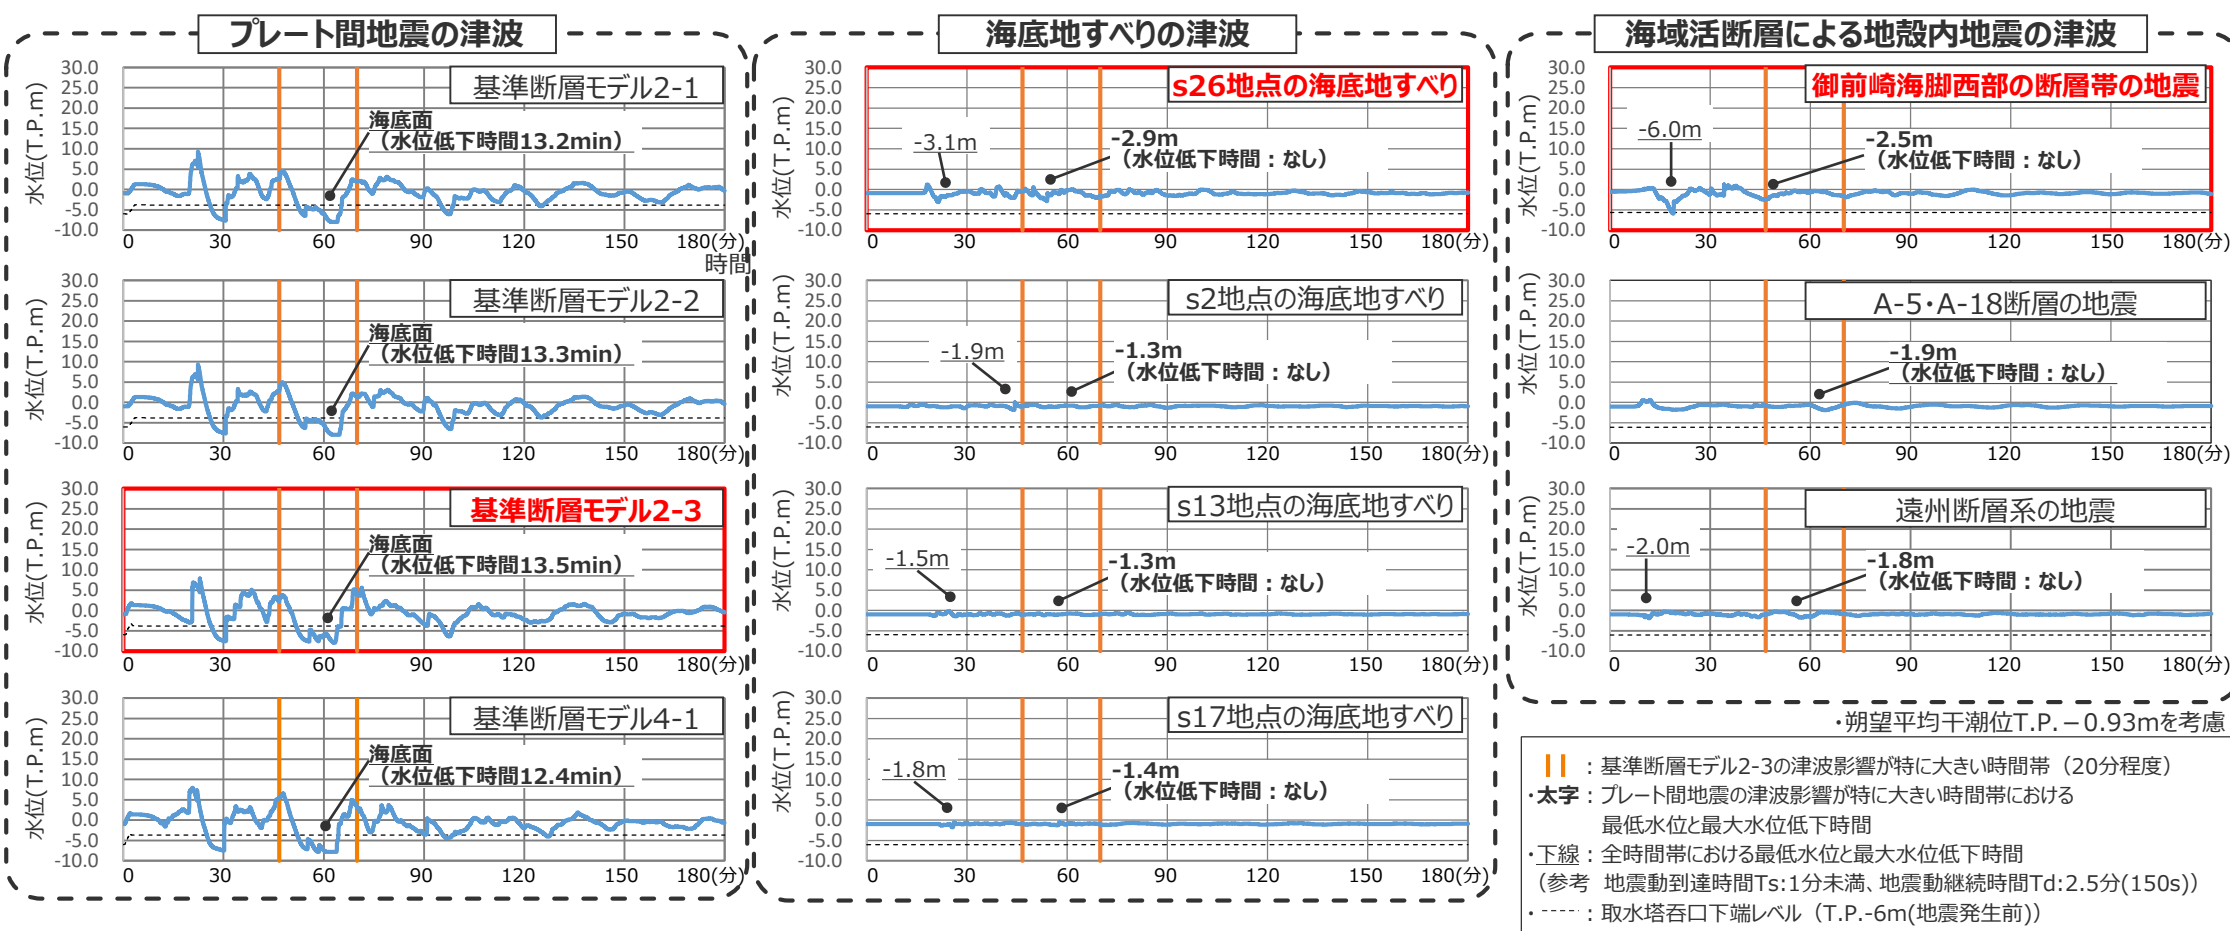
プレート間地震の津波

基準断層モデル2-1
海底面
（水位低下時間13.2min）
水位(T.P.m)
30.0 25.0 20.0 15.0 10.0 5.0 0.0 -5.0 -10.0
0 30 60 90 120 150 180(分)
時間

基準断層モデル2-2
海底面
（水位低下時間13.3min）
水位(T.P.m)
30.0 25.0 20.0 15.0 10.0 5.0 0.0 -5.0 -10.0
0 30 60 90 120 150 180(分)

基準断層モデル2-3
海底面
（水位低下時間13.5min）
水位(T.P.m)
30.0 25.0 20.0 15.0 10.0 5.0 0.0 -5.0 -10.0
0 30 60 90 120 150 180(分)

基準断層モデル4-1
海底面
（水位低下時間12.4min）
水位(T.P.m)
30.0 25.0 20.0 15.0 10.0 5.0 0.0 -5.0 -10.0
0 30 60 90 120 150 180(分)

海底地すべりの津波

s26地点の海底地すべり
-3.1m
-2.9m
（水位低下時間：なし）
水位(T.P.m)
30.0 25.0 20.0 15.0 10.0 5.0 0.0 -5.0 -10.0
0 30 60 90 120 150 180(分)

s2地点の海底地すべり
-1.9m
-1.3m
（水位低下時間：なし）
水位(T.P.m)
30.0 25.0 20.0 15.0 10.0 5.0 0.0 -5.0 -10.0
0 30 60 90 120 150 180(分)

s13地点の海底地すべり
-1.5m
-1.3m
（水位低下時間：なし）
水位(T.P.m)
30.0 25.0 20.0 15.0 10.0 5.0 0.0 -5.0 -10.0
0 30 60 90 120 150 180(分)

s17地点の海底地すべり
-1.8m
-1.4m
（水位低下時間：なし）
水位(T.P.m)
30.0 25.0 20.0 15.0 10.0 5.0 0.0 -5.0 -10.0
0 30 60 90 120 150 180(分)

海域活断層による地殻内地震の津波

御前崎海脚西部の断層帯の地震
-6.0m
-2.5m
（水位低下時間：なし）
水位(T.P.m)
30.0 25.0 20.0 15.0 10.0 5.0 0.0 -5.0 -10.0
0 30 60 90 120 150 180(分)

A-5・A-18断層の地震
-1.9m
（水位低下時間：なし）
水位(T.P.m)
30.0 25.0 20.0 15.0 10.0 5.0 0.0 -5.0 -10.0
0 30 60 90 120 150 180(分)

遠州断層系の地震
-2.0m
-1.8m
（水位低下時間：なし）
水位(T.P.m)
30.0 25.0 20.0 15.0 10.0 5.0 0.0 -5.0 -10.0
0 30 60 90 120 150 180(分)

・朔望平均干潮位T.P.－0.93mを考慮

：基準断層モデル2-3の津波影響が特に大きい時間帯（20分程度）
・太字：プレート間地震の津波影響が特に大きい時間帯における最低水位と最大水位低下時間
・下線：全時間帯における最低水位と最大水位低下時間
（参考 地震動到達時間Ts:1分未満、地震動継続時間Td:2.5分(150s)）
・ ：取水塔呑口下端レベル（T.P.-6m(地震発生前)）